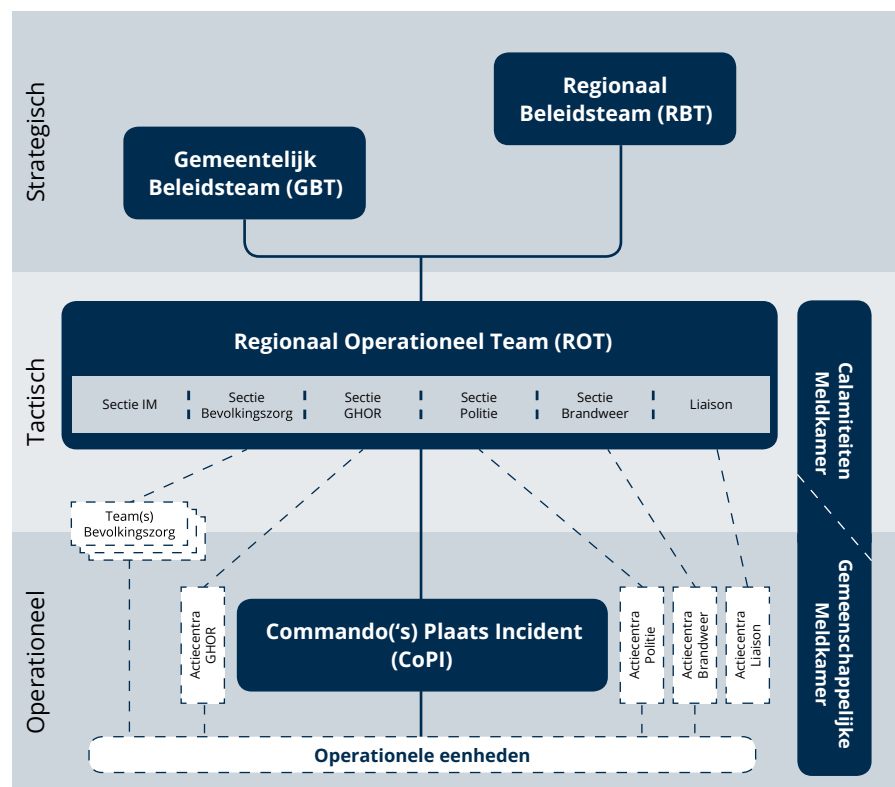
Strategisch

Regionaal Beleidsteam (RBT)

Gemeentelijk Beleidsteam (GBT)

Tactisch

Regionaal Operationeel Team (ROT)

Sectie IM | Sectie Bevolkingszorg | Sectie GHOR | Sectie Politie | Sectie Brandweer | Liaison

Calamiteiten Meldkamer

Operationeel

Team(s) Bevolkingszorg

Actiecentra GHOR

Commando('s) Plaats Incident (CoPI)

Actiecentra Politie

Actiecentra Brandweer

Actiecentra Liaison

Gemeenschappelijke Meldkamer

Operationele eenheden